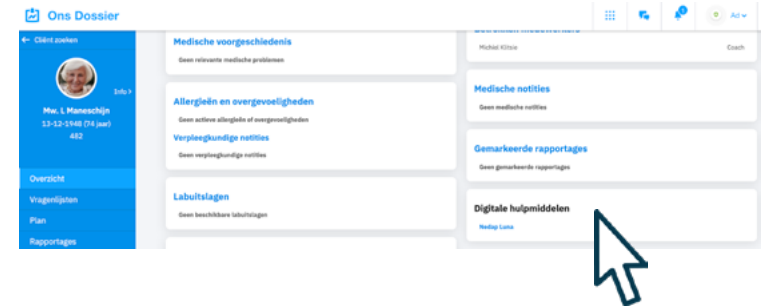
Ons Dossier

Ad

← Cliënt zoeken

Info >

Mw. L Maneschijn
13-12-1948 (74 jaar)
482

Overzicht
Vragenlijsten
Plan
Rapportages

Medische voorgeschiedenis
Geen relevante medische problemen

Allergieën en overgevoeligheden
Geen actieve allergieën of overgevoeligheden

Verpleegkundige notities
Geen verpleegkundige notities

Labuitslagen
Geen beschikbare labuitslagen

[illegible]
Michiel Klitsie
Coach

Medische notities
Geen medische notities

Gemarkeerde rapportages
Geen gemarkeerde rapportages

Digitale hulpmiddelen
Nedap Luna